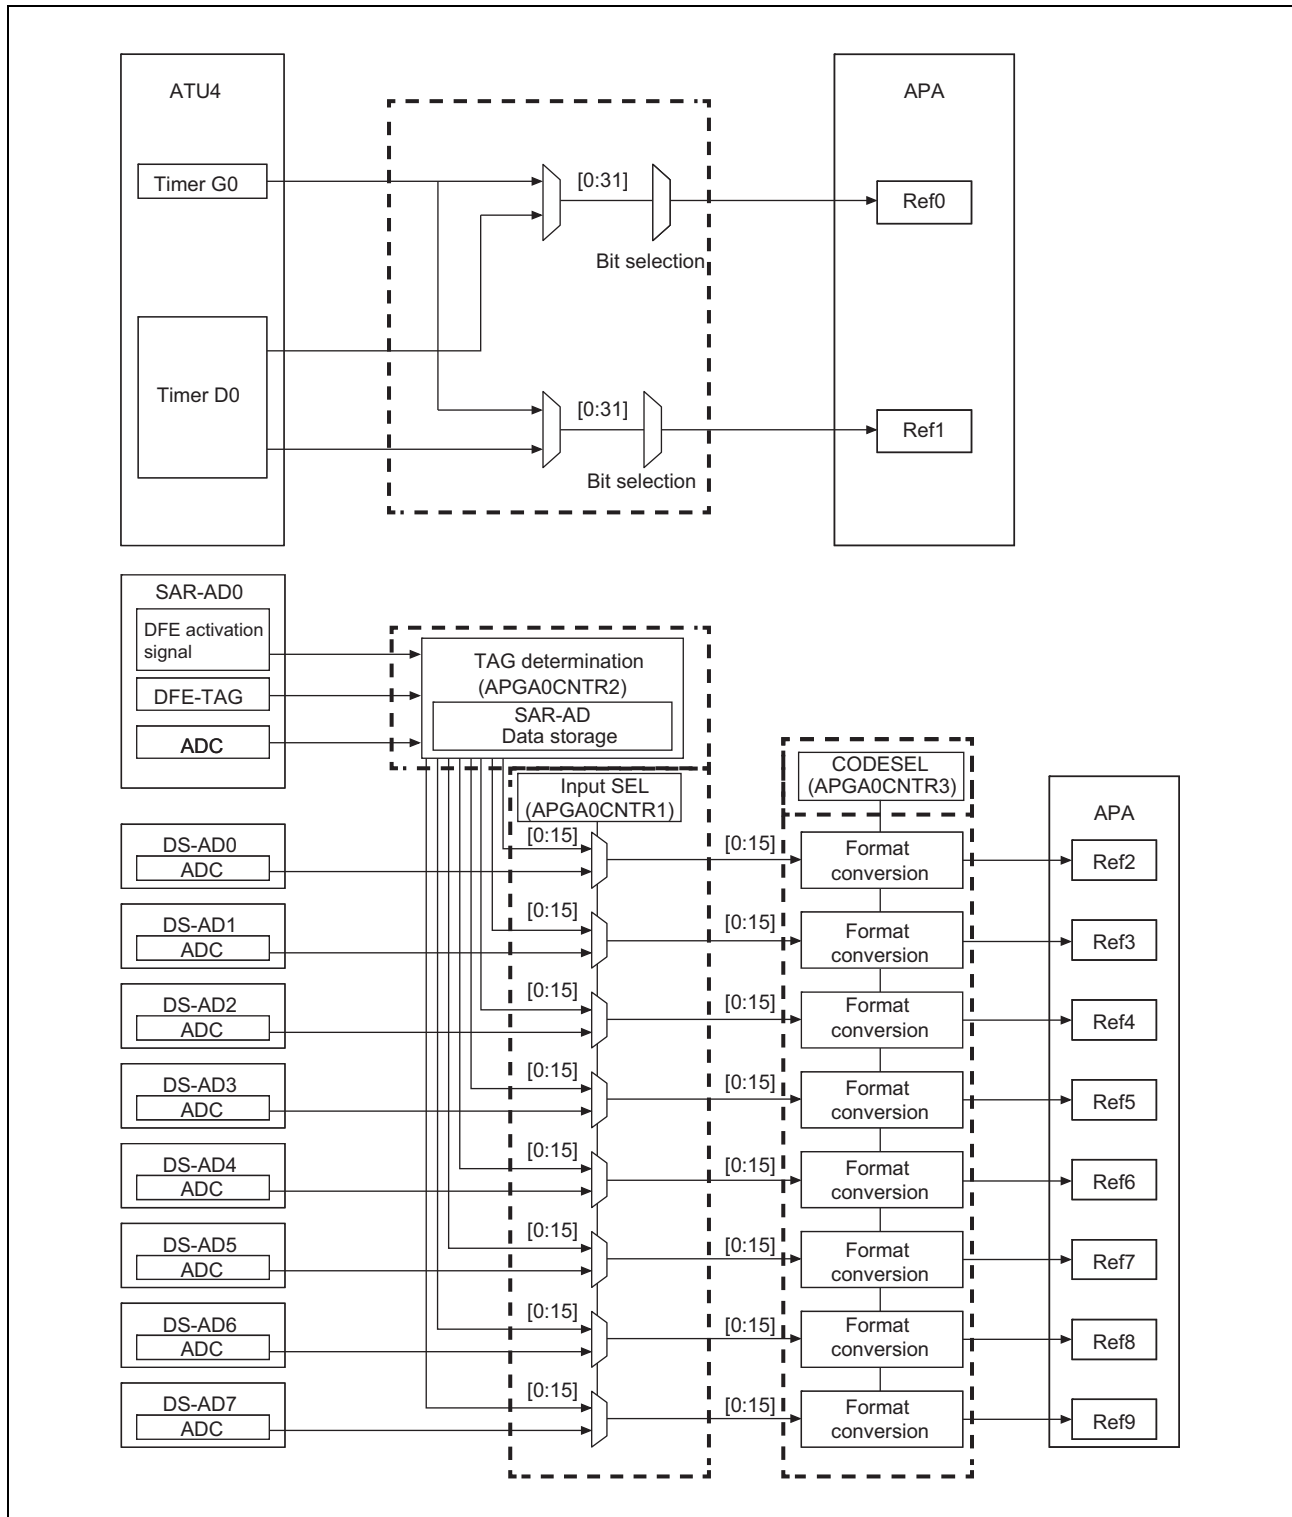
ATU4

Timer G0

Timer D0

[0:31]

Bit selection

[0:31]

Bit selection

APA

Ref0

Ref1

SAR-AD0

DFE activation signal

DFE-TAG

ADC

TAG determination (APGA0CNTR2)

SAR-AD Data storage

Input SEL (APGA0CNTR1)

CODESEL (APGA0CNTR3)

APA

DS-AD0
ADC

DS-AD1
ADC

DS-AD2
ADC

DS-AD3
ADC

DS-AD4
ADC

DS-AD5
ADC

DS-AD6
ADC

DS-AD7
ADC

[0:15]
[0:15]
[0:15]
[0:15]
[0:15]
[0:15]
[0:15]
[0:15]

[0:15]
Format conversion
[0:15]
Format conversion
[0:15]
Format conversion
[0:15]
Format conversion
[0:15]
Format conversion
[0:15]
Format conversion
[0:15]
Format conversion
[0:15]
Format conversion

Ref2
Ref3
Ref4
Ref5
Ref6
Ref7
Ref8
Ref9